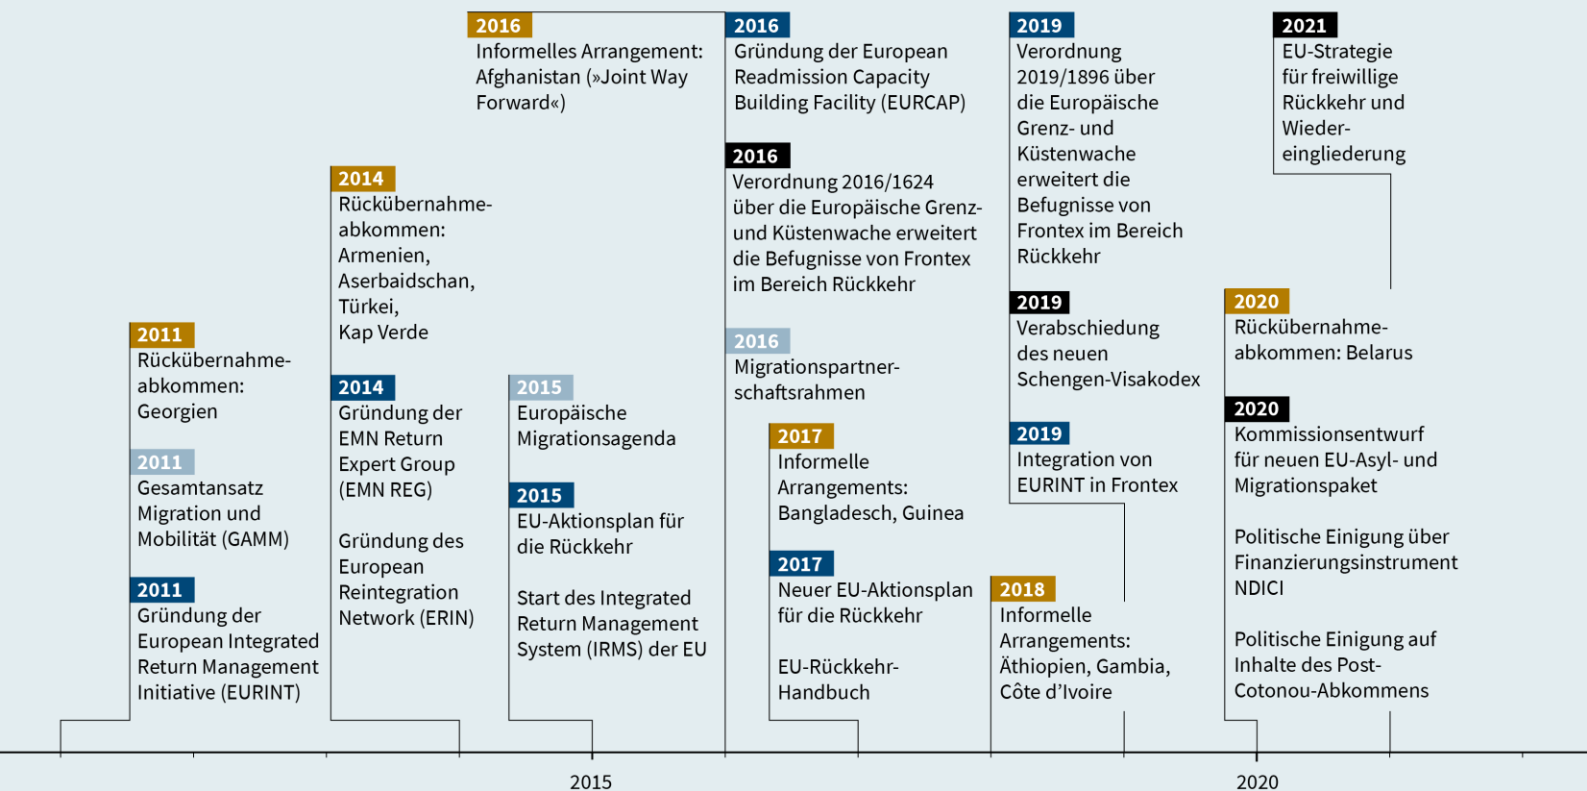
2016
Informelles Arrangement: Afghanistan (»Joint Way Forward«)

2016
Gründung der European Readmission Capacity Building Facility (EURCAP)

2016
Verordnung 2016/1624 über die Europäische Grenz- und Küstenwache erweitert die Befugnisse von Frontex im Bereich Rückkehr

2016
Migrationspartnerschaftsrahmen

2019
Verordnung 2019/1896 über die Europäische Grenz- und Küstenwache erweitert die Befugnisse von Frontex im Bereich Rückkehr

2019
Verabschiedung des neuen Schengen-Visakodex

2019
Integration von EURINT in Frontex

2021
EU-Strategie für freiwillige Rückkehr und Wiedereingliederung

2014
Rückübernahmeabkommen: Armenien, Aserbaidschan, Türkei, Kap Verde

2014
Gründung der EMN Return Expert Group (EMN REG)

Gründung des European Reintegration Network (ERIN)

2011
Rückübernahmeabkommen: Georgien

2011
Gesamtansatz Migration und Mobilität (GAMM)

2011
Gründung der European Integrated Return Management Initiative (EURINT)

2015
Europäische Migrationsagenda

2015
EU-Aktionsplan für die Rückkehr

Start des Integrated Return Management System (IRMS) der EU

2017
Informelle Arrangements: Bangladesch, Guinea

2017
Neuer EU-Aktionsplan für die Rückkehr

EU-Rückkehr-Handbuch

2018
Informelle Arrangements: Äthiopien, Gambia, Côte d'Ivoire

2020
Rückübernahmeabkommen: Belarus

2020
Kommissionsentwurf für neuen EU-Asyl- und Migrationspaket

Politische Einigung über Finanzierungsinstrument NDICI

Politische Einigung auf Inhalte des Post-Cotonou-Abkommens

2015

2020